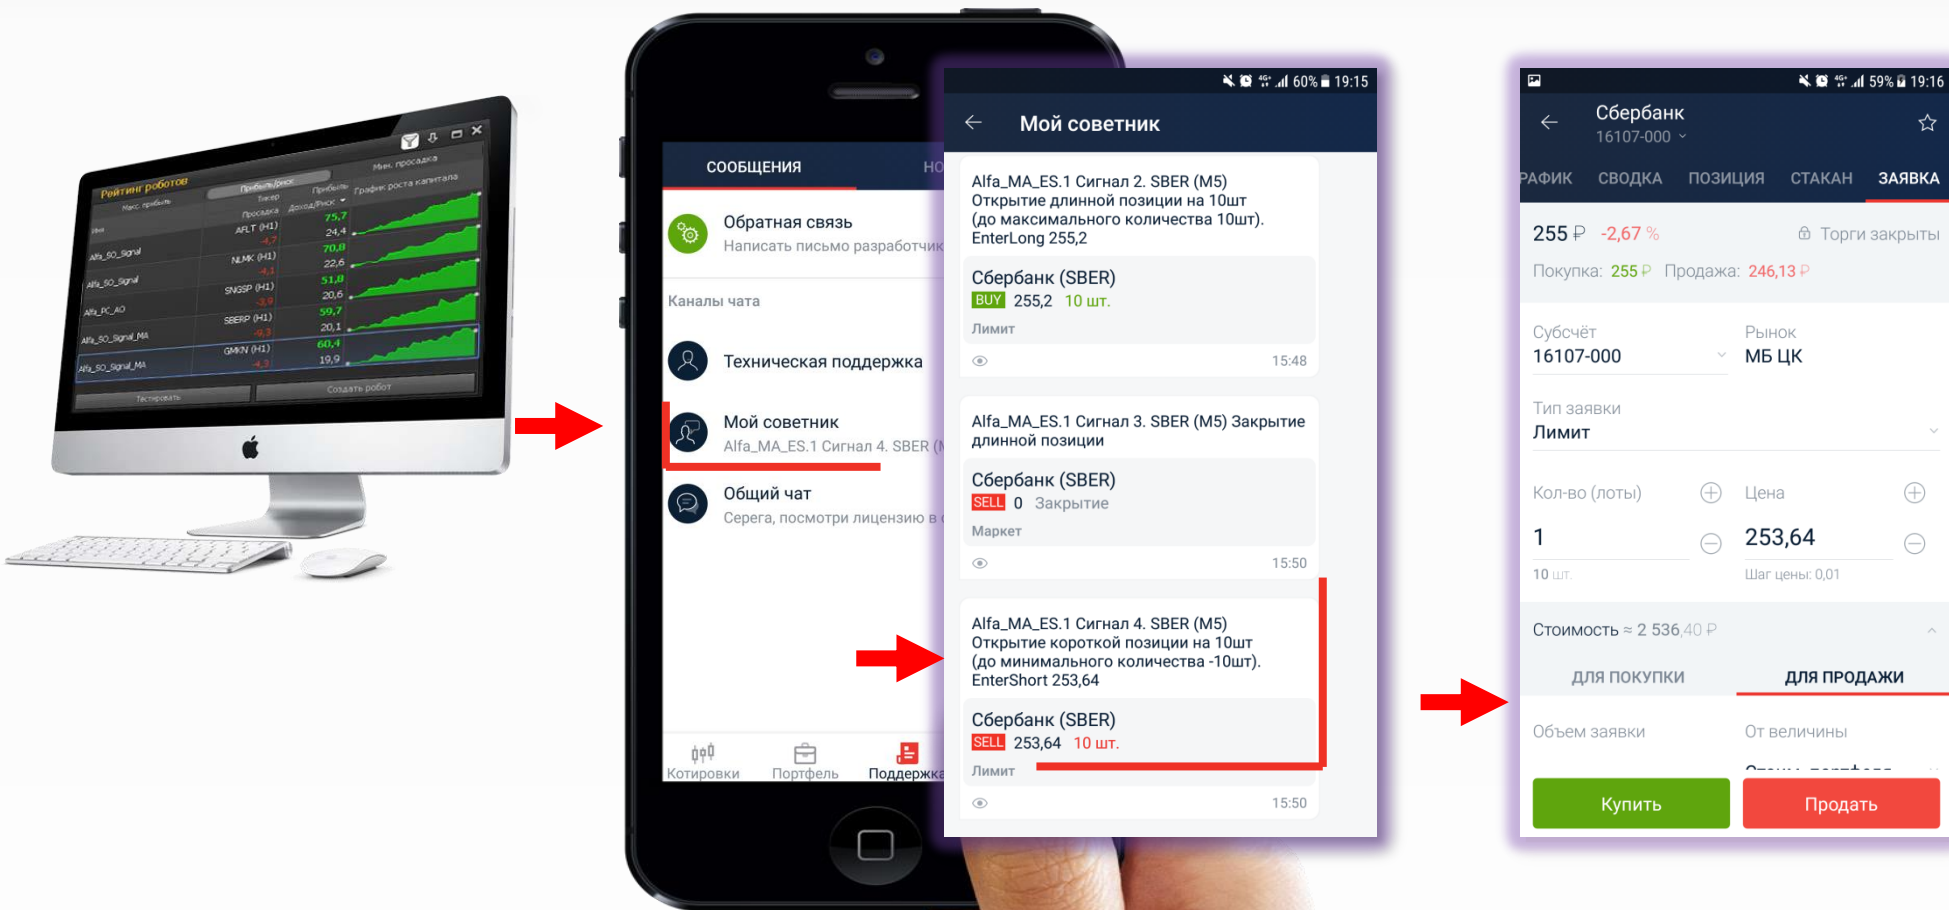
Рейтинг роботов

| | Прибыль/Риск | Прибыль | Макс. просадка |
|---|---|---|---|
| Alfa_SO_Signal | AFLT (H1) | 75,7 / -4,7 | 24,4 |
| Alfa_SO_Signal | NLMK (H1) | 70,8 / -4,1 | 22,6 |
| Alfa_PC_AO | SNGSP (H1) | 51,8 / -3,9 | 20,6 |
| Alfa_SO_Signal_MA | SBERP (H1) | 59,7 / -9,3 | 20,1 |
| Alfa_SO_Signal_MA | GMKN (H1) | 60,4 / -4,3 | 19,9 |

График роста капитала

Тестировать Создать робот

СООБЩЕНИЯ НО

Обратная связь
Написать письмо разработчик

Каналы чата

Техническая поддержка

Мой советник
Alfa_MA_ES.1 Сигнал 4. SBER (

Общий чат
Серега, посмотри лицензию в

Котировки Портфель Поддержка

60% 19:15

Мой советник

Alfa_MA_ES.1 Сигнал 2. SBER (M5) Открытие длинной позиции на 10шт (до максимального количества 10шт). EnterLong 255,2

Сбербанк (SBER)
BUY 255,2 10 шт.
Лимит
15:48

Alfa_MA_ES.1 Сигнал 3. SBER (M5) Закрытие длинной позиции

Сбербанк (SBER)
SELL 0 Закрытие
Маркет
15:50

Alfa_MA_ES.1 Сигнал 4. SBER (M5) Открытие короткой позиции на 10шт (до минимального количества -10шт). EnterShort 253,64

Сбербанк (SBER)
SELL 253,64 10 шт.
Лимит
15:50

59% 19:16

Сбербанк
16107-000

РАФИК СВОДКА ПОЗИЦИЯ СТАКАН ЗАЯВКА

255 ₽ -2,67 % Торги закрыты
Покупка: 255 ₽ Продажа: 246,13 ₽

Субсчёт
16107-000
Рынок
МБ ЦК

Тип заявки
Лимит

Кол-во (лоты)
1
10 шт.
Цена
253,64
Шаг цены: 0,01

Стоимость ≈ 2 536,40 ₽

ДЛЯ ПОКУПКИ ДЛЯ ПРОДАЖИ

Объем заявки От величины

Купить Продать